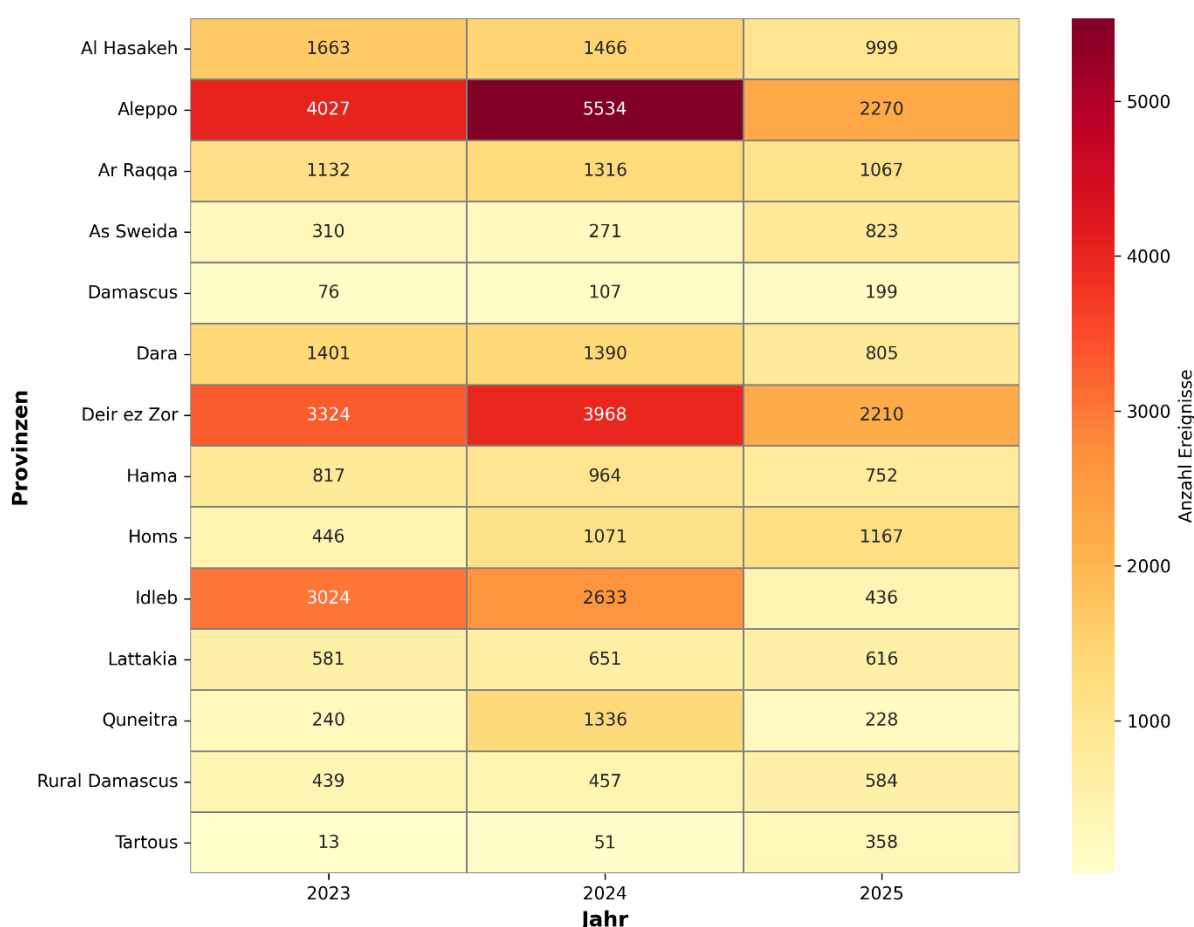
| Provinzen | 2023 | 2024 | 2025 |
|---|---|---|---|
| Al Hasakeh | 1663 | 1466 | 999 |
| Aleppo | 4027 | 5534 | 2270 |
| Ar Raqqa | 1132 | 1316 | 1067 |
| As Sweida | 310 | 271 | 823 |
| Damascus | 76 | 107 | 199 |
| Dara | 1401 | 1390 | 805 |
| Deir ez Zor | 3324 | 3968 | 2210 |
| Hama | 817 | 964 | 752 |
| Homs | 446 | 1071 | 1167 |
| Idleb | 3024 | 2633 | 436 |
| Lattakia | 581 | 651 | 616 |
| Quneitra | 240 | 1336 | 228 |
| Rural Damascus | 439 | 457 | 584 |
| Tartous | 13 | 51 | 358 |

Jahr

Anzahl Ereignisse
5000
4000
3000
2000
1000